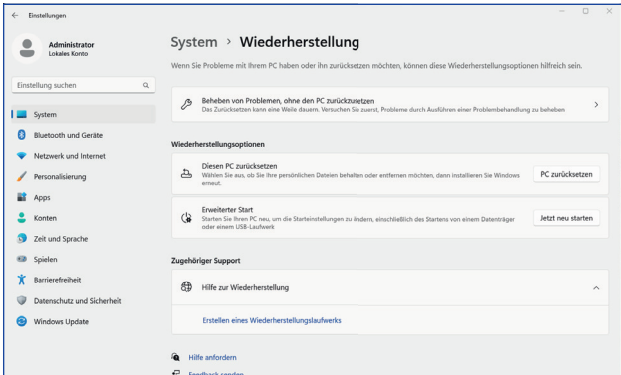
Einstellungen

Administrator
Lokales Konto

Einstellung suchen

System
Bluetooth und Geräte
Netzwerk und Internet
Personalisierung
Apps
Konten
Zeit und Sprache
Spielen
Barrierefreiheit
Datenschutz und Sicherheit
Windows Update

System > Wiederherstellung

Wenn Sie Probleme mit Ihrem PC haben oder ihn zurücksetzen möchten, können diese Wiederherstellungsoptionen hilfreich sein.

Beheben von Problemen, ohne den PC zurückzusetzen
Das Zurücksetzen kann eine Weile dauern. Versuchen Sie zuerst, Probleme durch Ausführen einer Problembehandlung zu beheben

Wiederherstellungsoptionen

Diesen PC zurücksetzen
Wählen Sie aus, ob Sie Ihre persönlichen Dateien behalten oder entfernen möchten, dann installieren Sie Windows erneut.
PC zurücksetzen

Erweiterter Start
Starten Sie Ihren PC neu, um die Starteinstellungen zu ändern, einschließlich des Startens von einem Datenträger oder einem USB-Laufwerk
Jetzt neu starten

Zugehöriger Support

Hilfe zur Wiederherstellung

Erstellen eines Wiederherstellungslaufwerks

Hilfe anfordern
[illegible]